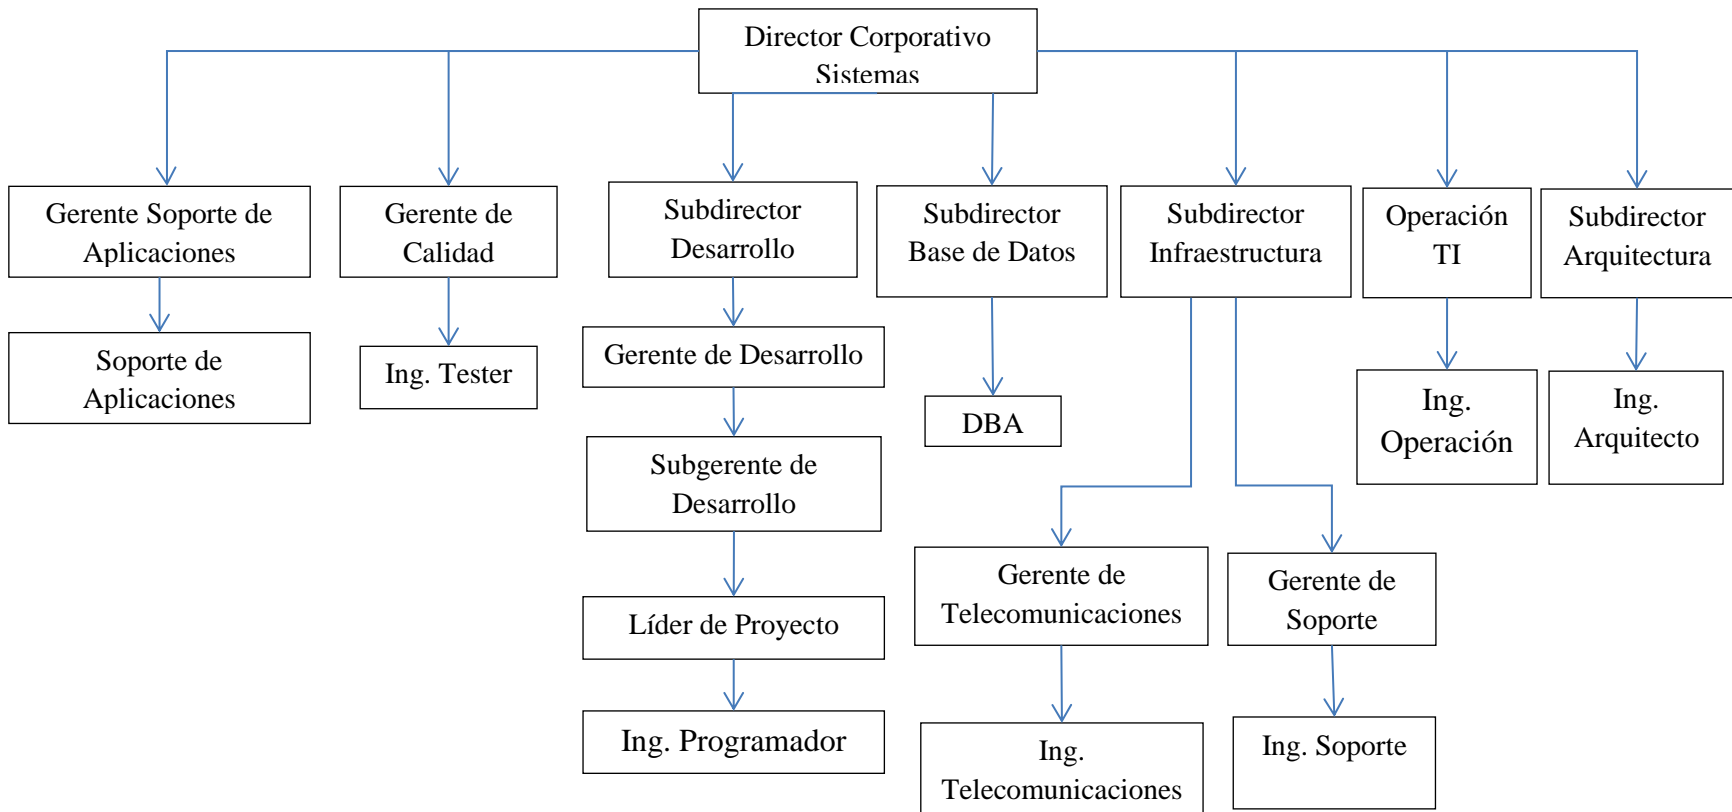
Director Corporativo Sistemas

Gerente Soporte de Aplicaciones

Soporte de Aplicaciones

Gerente de Calidad

Ing. Tester

Subdirector Desarrollo

Gerente de Desarrollo

Subgerente de Desarrollo

Líder de Proyecto

Ing. Programador

Subdirector Base de Datos

DBA

Subdirector Infraestructura

Gerente de Telecomunicaciones

Ing. Telecomunicaciones

Gerente de Soporte

Ing. Soporte

Operación TI

Ing. Operación

Subdirector Arquitectura

Ing. Arquitecto